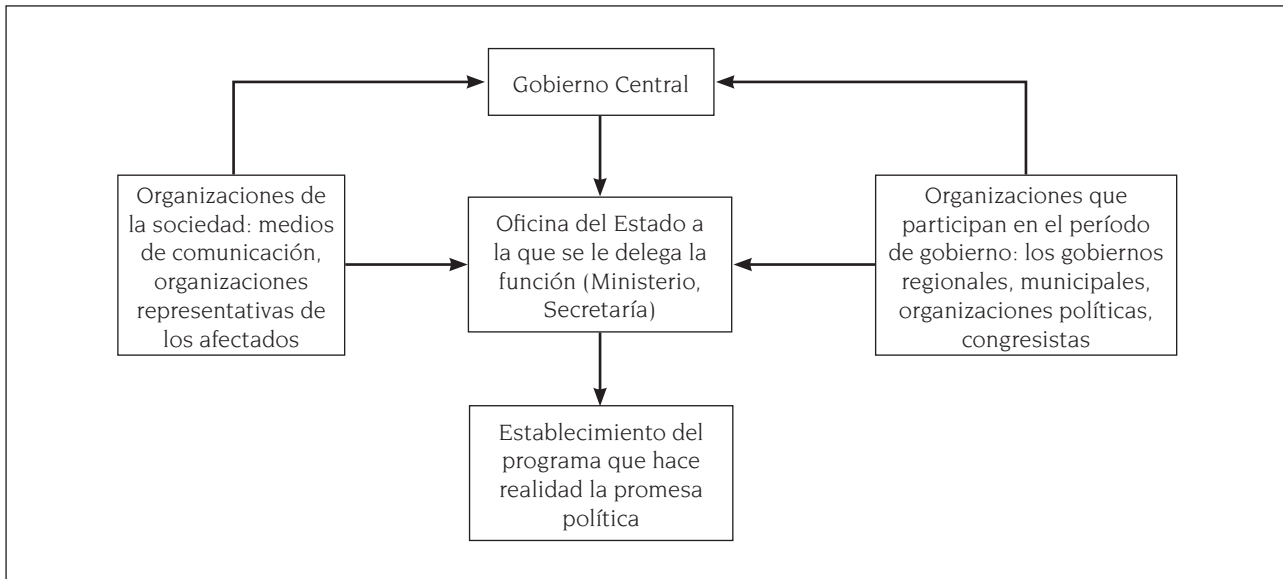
Gobierno Central

Organizaciones de la sociedad: medios de comunicación, organizaciones representativas de los afectados

Oficina del Estado a la que se le delega la función (Ministerio, Secretaría)

Organizaciones que participan en el período de gobierno: los gobiernos regionales, municipales, organizaciones políticas, congresistas

Establecimiento del programa que hace realidad la promesa política